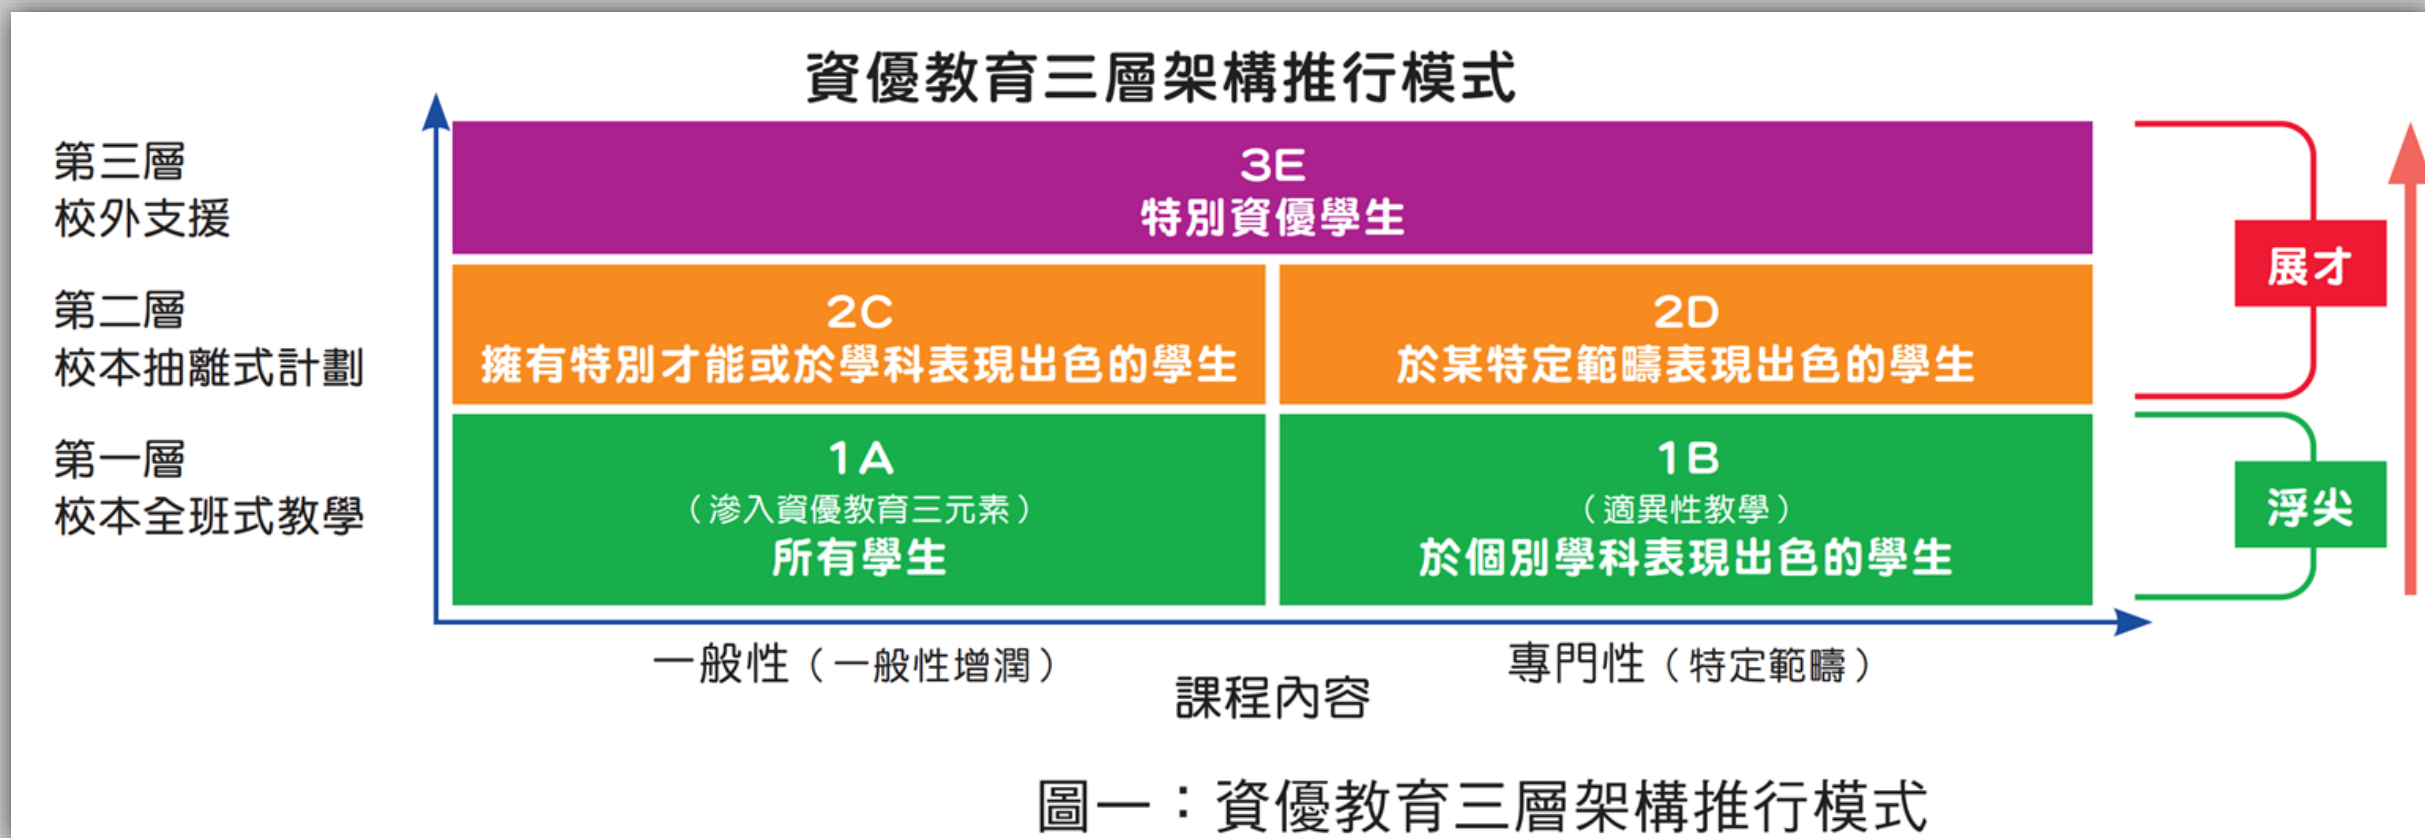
資優教育三層架構推行模式

第三層
校外支援

第二層
校本抽離式計劃

第一層
校本全班式教學

3E
特別資優學生

2C
擁有特別才能或於學科表現出色的學生

2D
於某特定範疇表現出色的學生

1A
（滲入資優教育三元素）
所有學生

1B
（適異性教學）
於個別學科表現出色的學生

展才

浮尖

一般性（一般性增潤）

專門性（特定範疇）

課程內容

圖一：資優教育三層架構推行模式